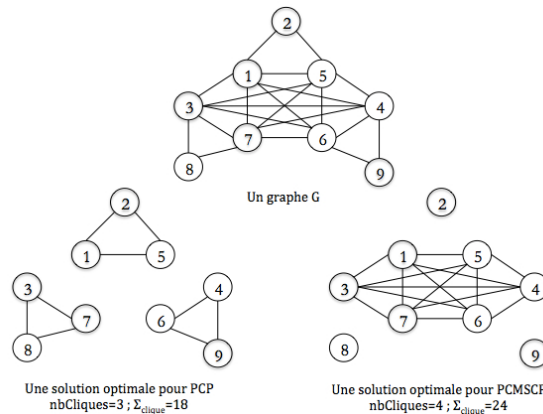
2
1
5
3
4
7
6
8
9
Un graphe G

2
1
5
3
7
8
6
4
9
Une solution optimale pour PCP
nbCliques=3 ; $\Sigma_{clique}$=18

2
1
5
3
4
7
6
8
9
Une solution optimale pour PCMSCP
nbCliques=4 ; $\Sigma_{clique}$=24